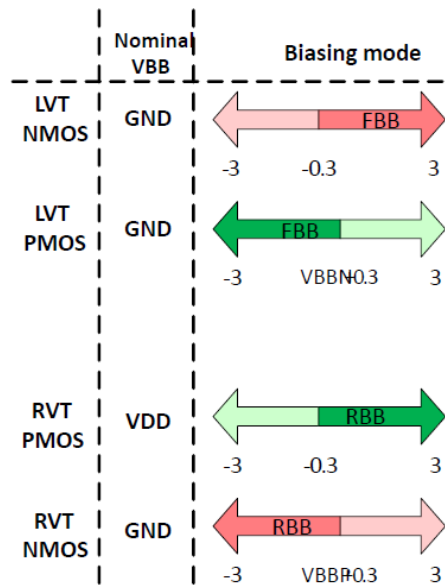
| | Nominal VBB | Biasing mode |
|---|---|---|
| LVT NMOS | GND | FBB<br>-3 -0.3 3 |
| LVT PMOS | GND | FBB<br>-3 VBBN-0.3 3 |
| RVT PMOS | VDD | RBB<br>-3 -0.3 3 |
| RVT NMOS | GND | RBB<br>-3 VBBP-0.3 3 |